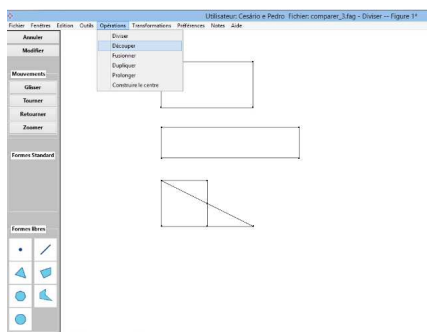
Utilisateur: Cesário e Pedro Fichier: comparer_3.fag - Diviser — Figure 1*

Fichier Fenêtres Edition Outils Opérations Transformations Préférences Notes Aide

Annuler
Modifier

Mouvements
Glisser
Tourner
Retourner
Zoomer

Formes Standard

Formes libres

Diviser
Découper
Fusionner
Dupliquer
Prolonger
Construire le centre